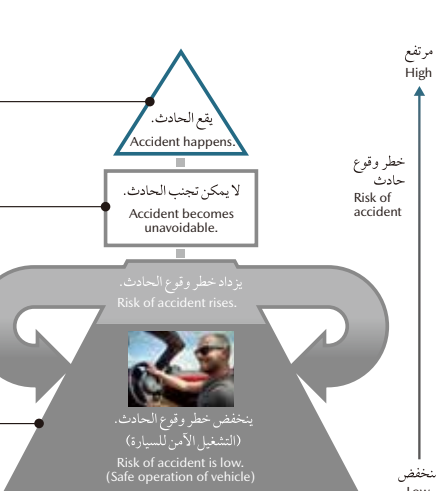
مرتفع
High

خطر وقوع حادث
Risk of accident

يقع الحادث.
Accident happens.

لا يمكن تجنب الحادث.
Accident becomes unavoidable.

يزداد خطر وقوع الحادث.
Risk of accident rises.

ينخفض خطر وقوع الحادث.
(التشغيل الآمن للسيارة)
Risk of accident is low.
(Safe operation of vehicle)

ينخفض
Low